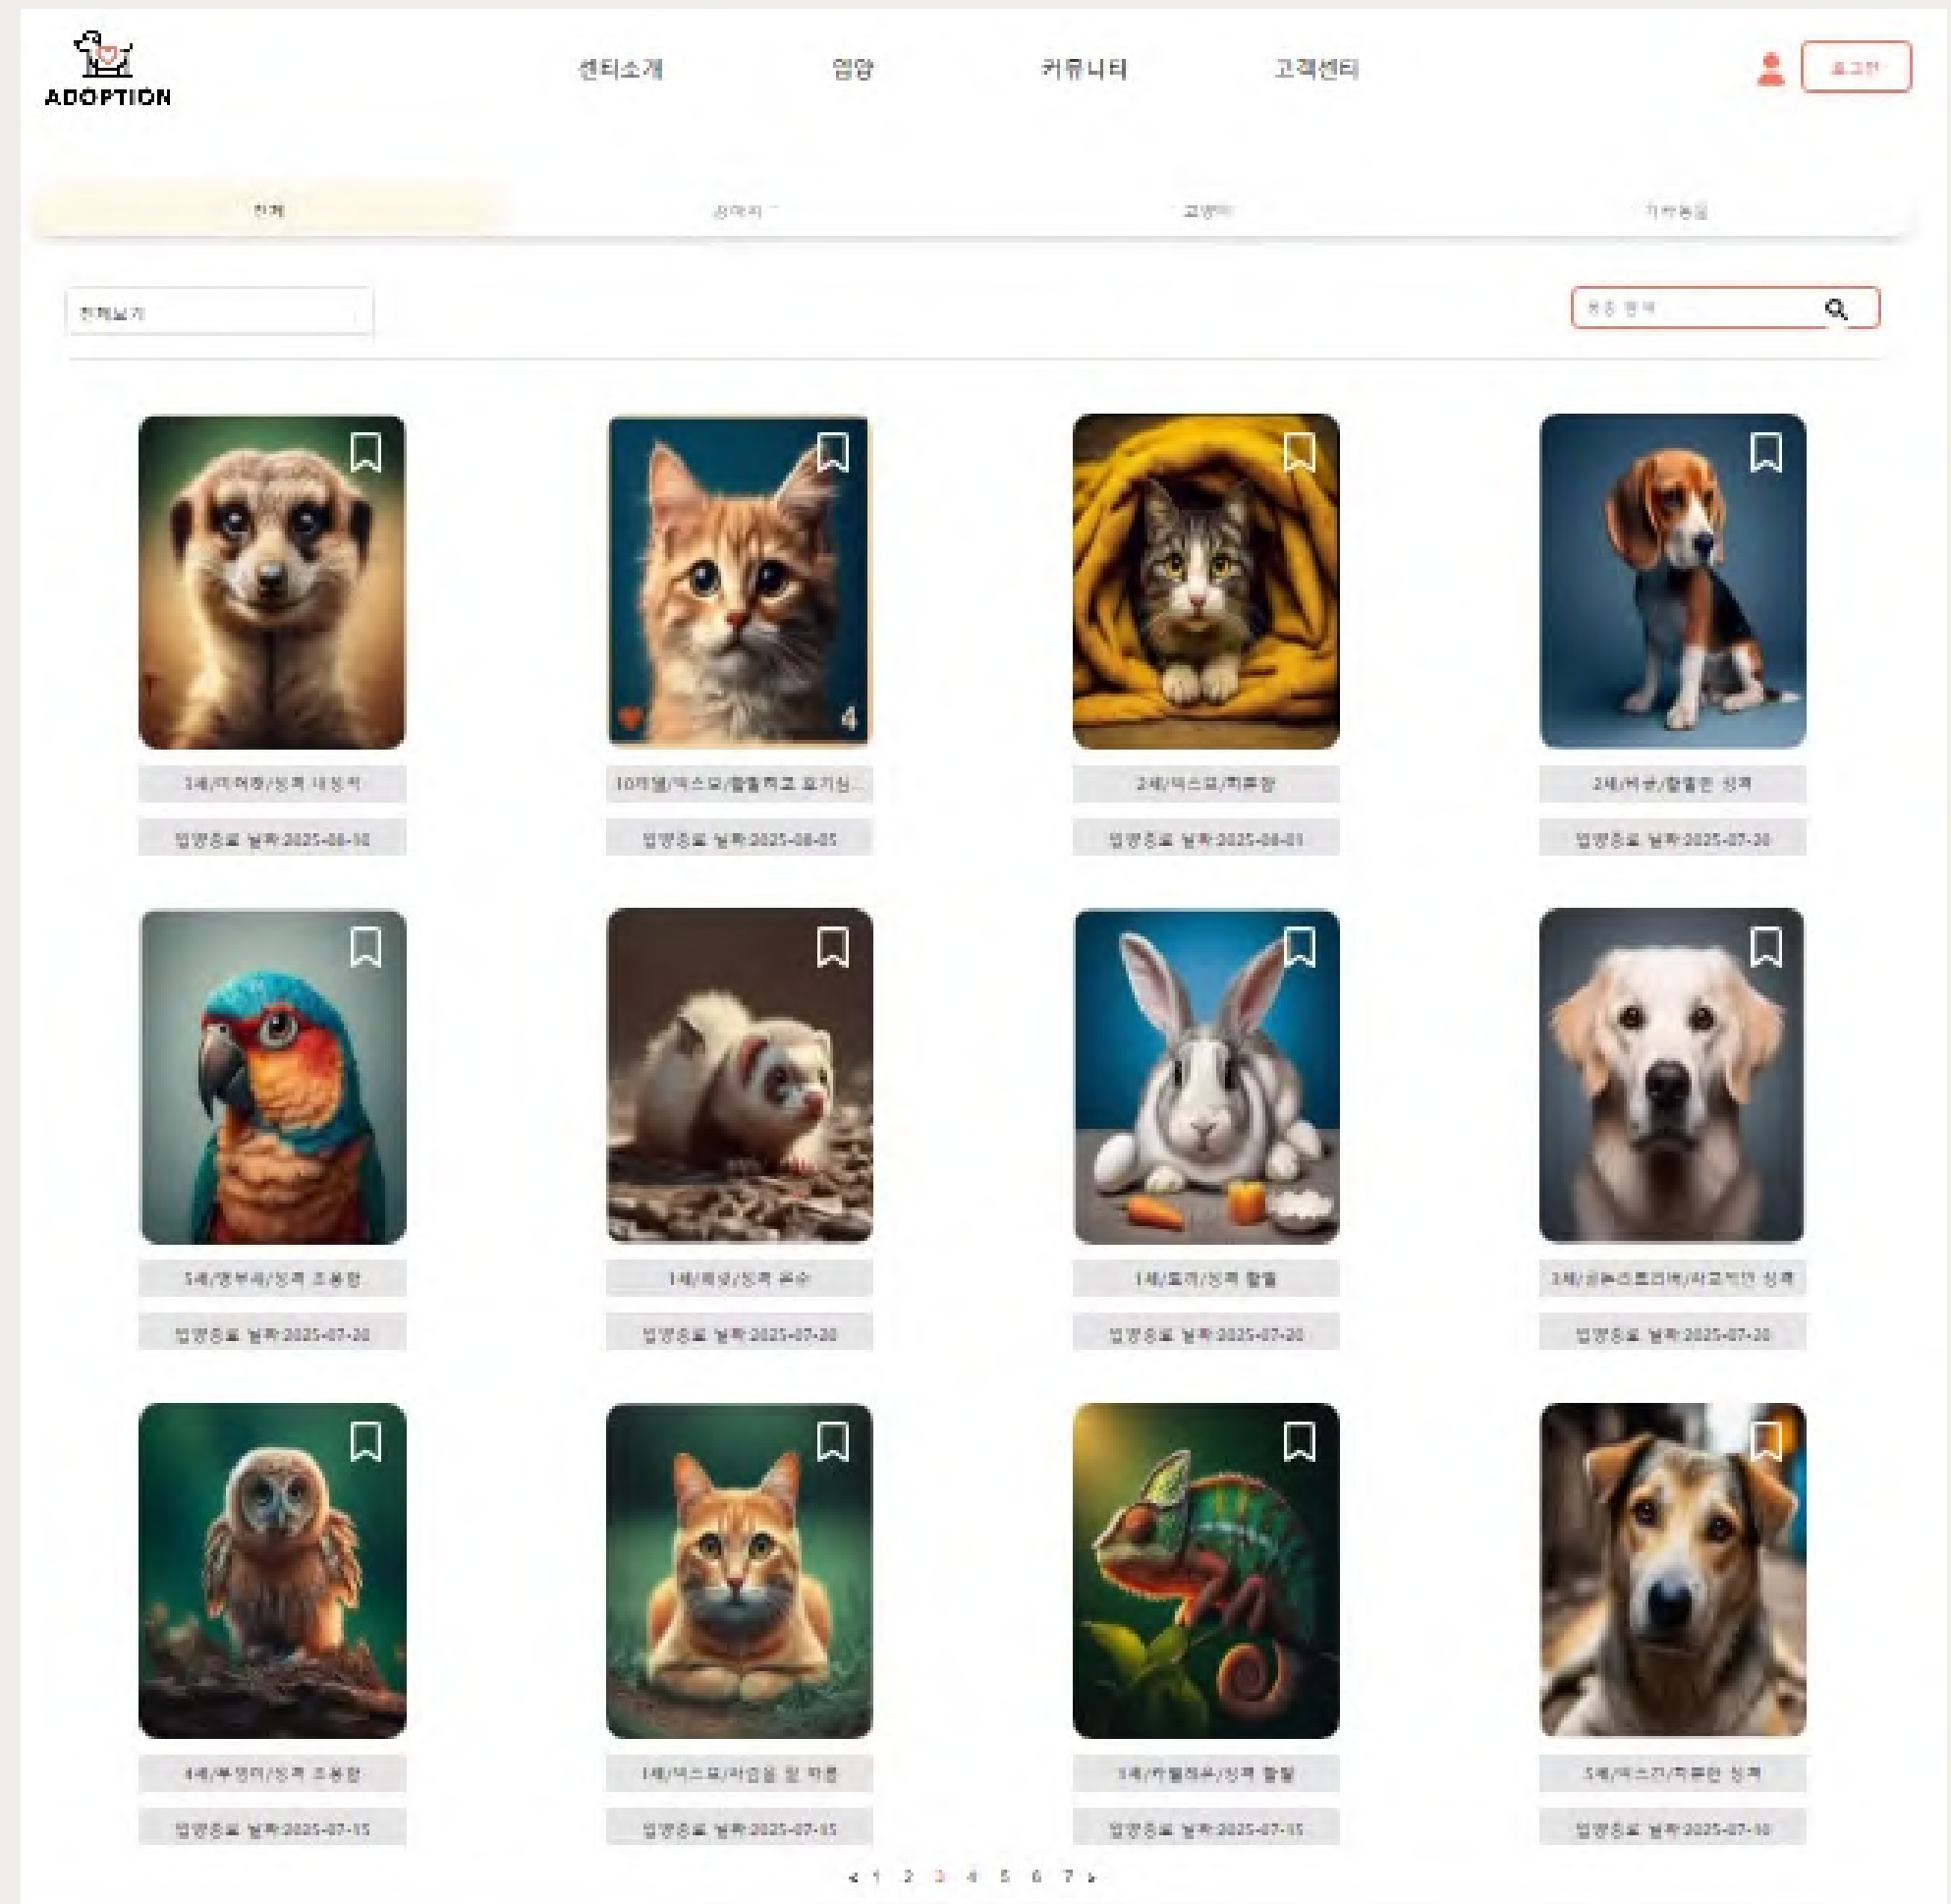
ADOPTION

센터소개 입양 커뮤니티 고객센터

로그인

전체 강아지 고양이 기타동물

전체보기

품종 검색

3세/미어캣/성격 내성적
입양종료 날짜:2025-08-10

10개월/믹스묘/활발하고 호기심...
입양종료 날짜:2025-08-05

2세/믹스묘/차분함
입양종료 날짜:2025-08-01

2세/비글/활발한 성격
입양종료 날짜:2025-07-20

5세/앵무새/성격 조용함
입양종료 날짜:2025-07-20

1세/페럿/성격 온순
입양종료 날짜:2025-07-20

1세/토끼/성격 활발
입양종료 날짜:2025-07-20

3세/골든리트리버/사교적인 성격
입양종료 날짜:2025-07-20

4세/부엉이/성격 조용함
입양종료 날짜:2025-07-15

1세/믹스묘/사람을 잘 따름
입양종료 날짜:2025-07-15

3세/카멜레온/성격 활발
입양종료 날짜:2025-07-15

5세/믹스견/차분한 성격
입양종료 날짜:2025-07-10

< 1 2 3 4 5 6 7 >